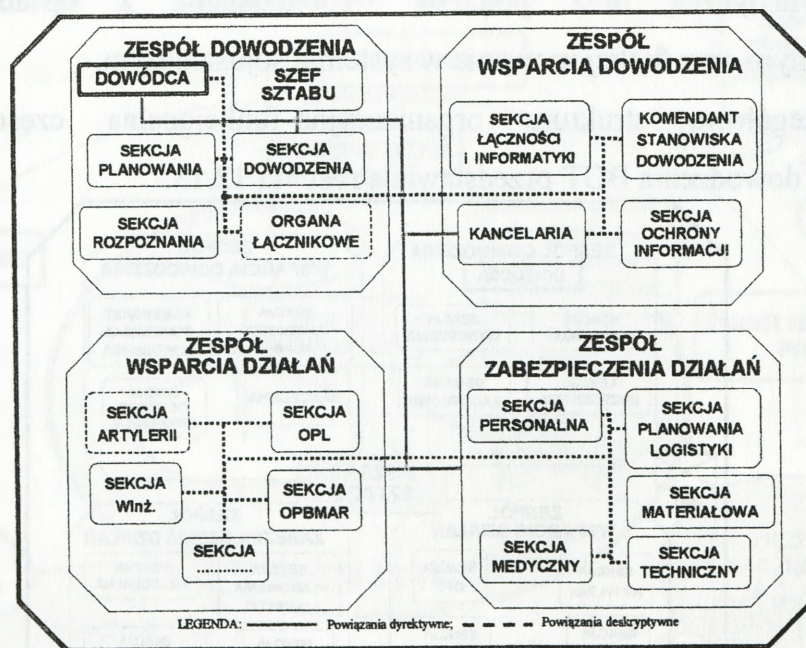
ZESPÓŁ DOWODZENIA
DOWÓDCA
SZEF SZTABU
SEKCJA PLANOWANIA
SEKCJA DOWODZENIA
SEKCJA ROZPOZNANIA
ORGANA ŁĄCZNIKOWE

ZESPÓŁ WSPARCIA DOWODZENIA
SEKCJA ŁĄCZNOŚCI I INFORMATYKI
KOMENDANT STANOWISKA DOWODZENIA
KANCELARIA
SEKCJA OCHRONY INFORMACJI

ZESPÓŁ WSPARCIA DZIAŁAŃ
SEKCJA ARTYLERII
SEKCJA OPL
SEKCJA WInż.
SEKCJA OPBMAR
SEKCJA ........

ZESPÓŁ ZABEZPIECZENIA DZIAŁAŃ
SEKCJA PERSONALNA
SEKCJA PLANOWANIA LOGISTYKI
SEKCJA MATERIAŁOWA
SEKCJA MEDYCZNY
SEKCJA TECHNICZNY

LEGENDA: Powiązania dyrektywne; Powiązania deskryptywne